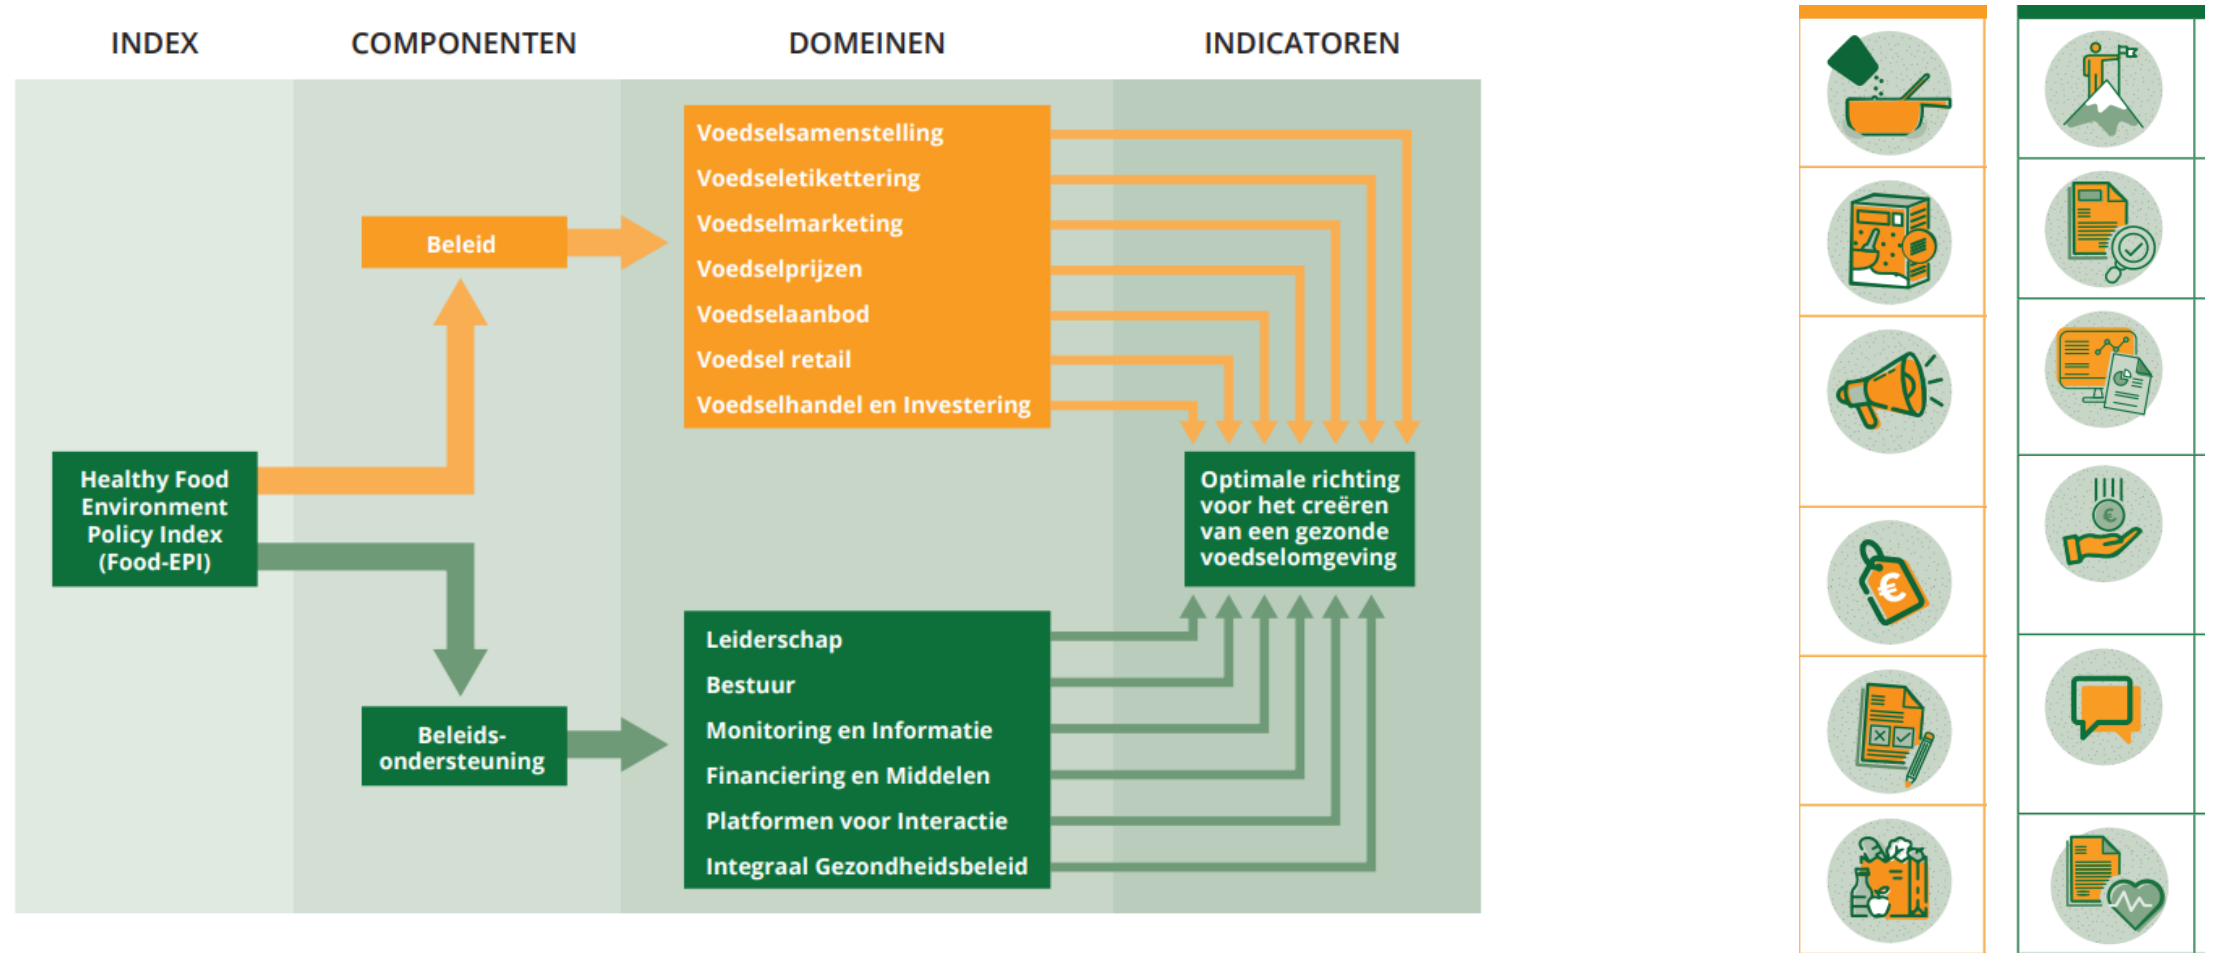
INDEX

COMPONENTEN

DOMEINEN

INDICATOREN

Healthy Food Environment Policy Index (Food-EPI)

Beleid

Beleids-ondersteuning

Voedselsamenstelling
Voedseletikettering
Voedselmarketing
Voedselprijzen
Voedselaanbod
Voedsel retail
Voedselhandel en Investering

Leiderschap
Bestuur
Monitoring en Informatie
Financiering en Middelen
Platformen voor Interactie
Integraal Gezondheidsbeleid

Optimale richting voor het creëren van een gezonde voedselomgeving